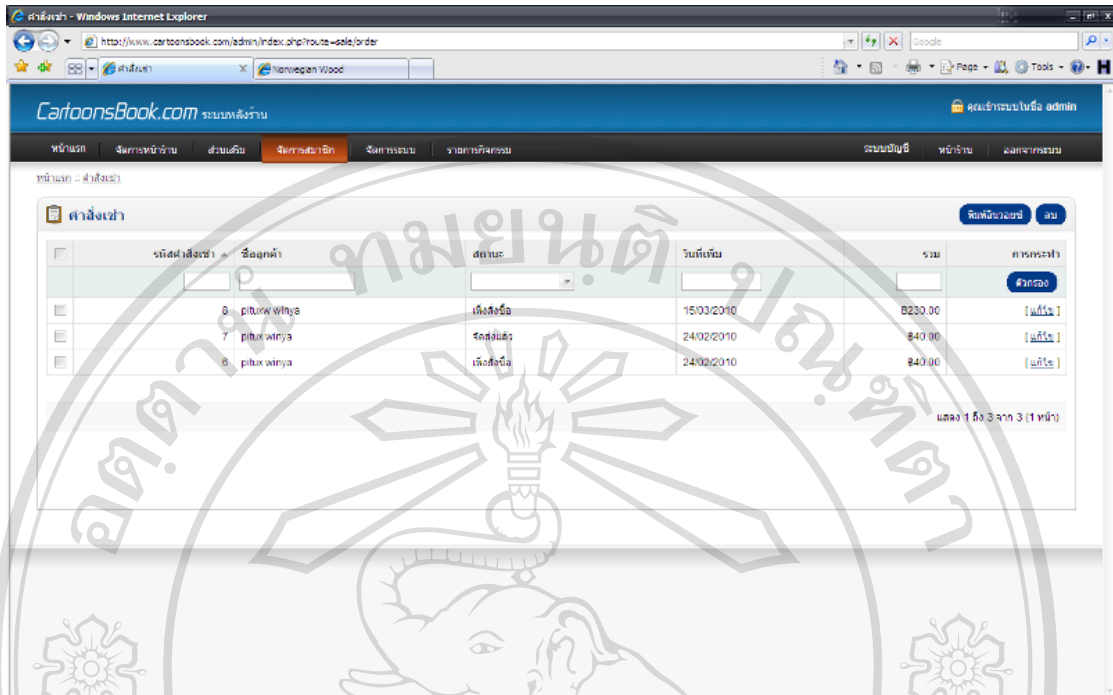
คำสั่งเช่า - Windows Internet Explorer

http://www.cartoonsbook.com/admin/index.php?route=sale/order

Google

คำสั่งเช่า

Norwegian Wood

Page Tools

CartoonsBook.com ระบบหลังร้าน

คุณเข้าระบบในชื่อ admin

หน้าแรก จัดการหน้าร้าน ส่วนเสริม จัดการสมาชิก จัดการระบบ รายการกิจกรรม ระบบบัญชี หน้าร้าน ออกจากระบบ

หน้าแรก :: คำสั่งเช่า

คำสั่งเช่า

พิมพ์ใบแจ้งหนี้ ลบ

| | รหัสคำสั่งเช่า | ชื่อลูกค้า | สถานะ | วันที่เพิ่ม | รวม | การกระทำ |
|---|---|---|---|---|---|---|
| | | | | | | ตัวกรอง |
| | 8 | pitux winya | เพิ่งสั่งซื้อ | 15/03/2010 | B230.00 | [ แก้ไข ] |
| | 7 | pitux winya | จัดส่งแล้ว | 24/02/2010 | B40.00 | [ แก้ไข ] |
| | 6 | pitux winya | เพิ่งสั่งซื้อ | 24/02/2010 | B40.00 | [ แก้ไข ] |

แสดง 1 ถึง 3 จาก 3 (1 หน้า)

ลิขสิทธิ์มหาวิทยาลัยเชียงใหม่